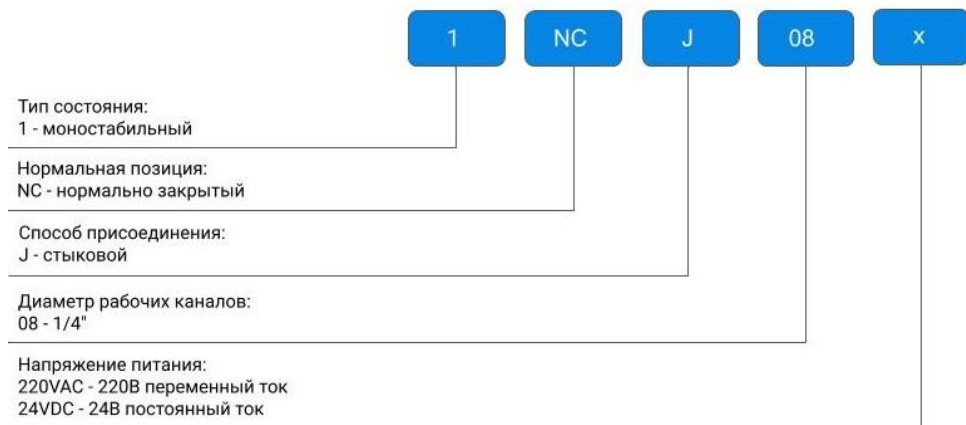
1 NC J 08 x

Тип состояния:
1 - моностабильный

Нормальная позиция:
NC - нормально закрытый

Способ присоединения:
J - стыковой

Диаметр рабочих каналов:
08 - 1/4"

Напряжение питания:
220VAC - 220B переменный ток
24VDC - 24B постоянный ток